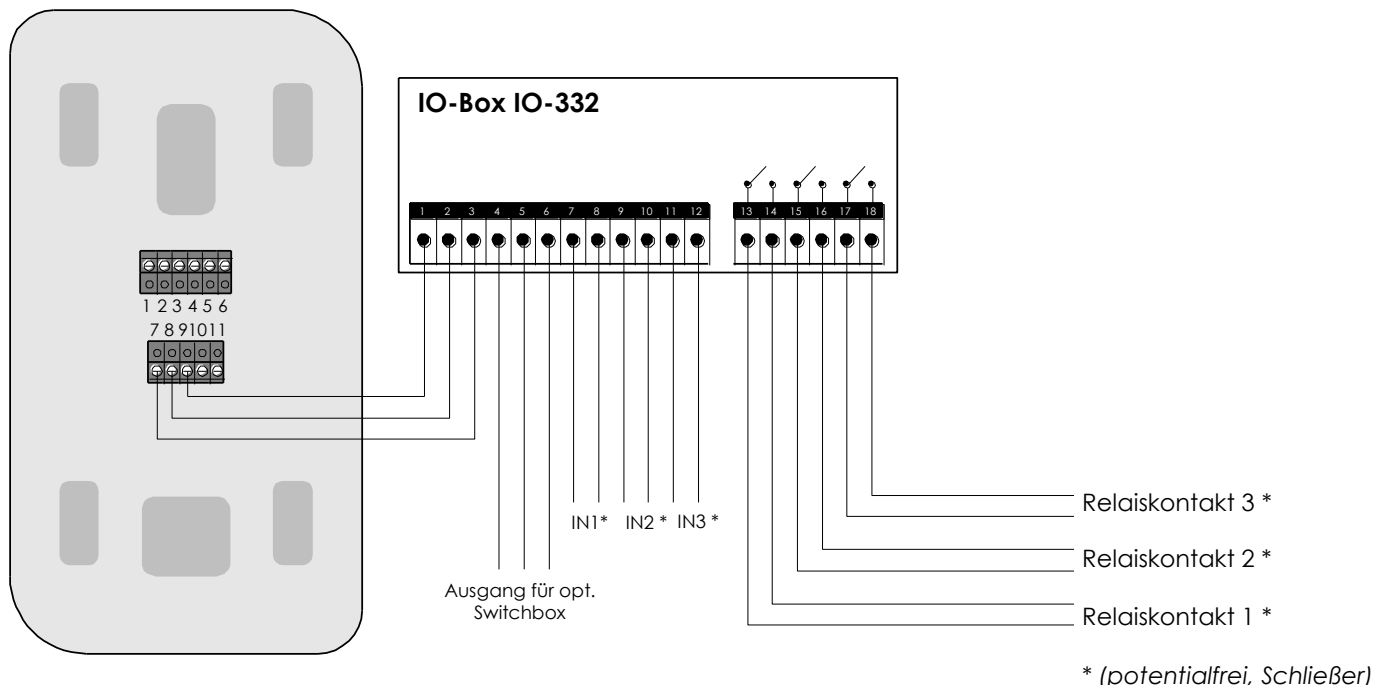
IO-Box IO-332

1 2 3 4 5 6 7 8 9 10 11 12

13 14 15 16 17 18

1 2 3 4 5 6

7 8 9 10 11

IN1* IN2 * IN3 *

Ausgang für opt. Switchbox

Relaiskontakt 3 *

Relaiskontakt 2 *

Relaiskontakt 1 *

* (potentialfrei, Schließer)